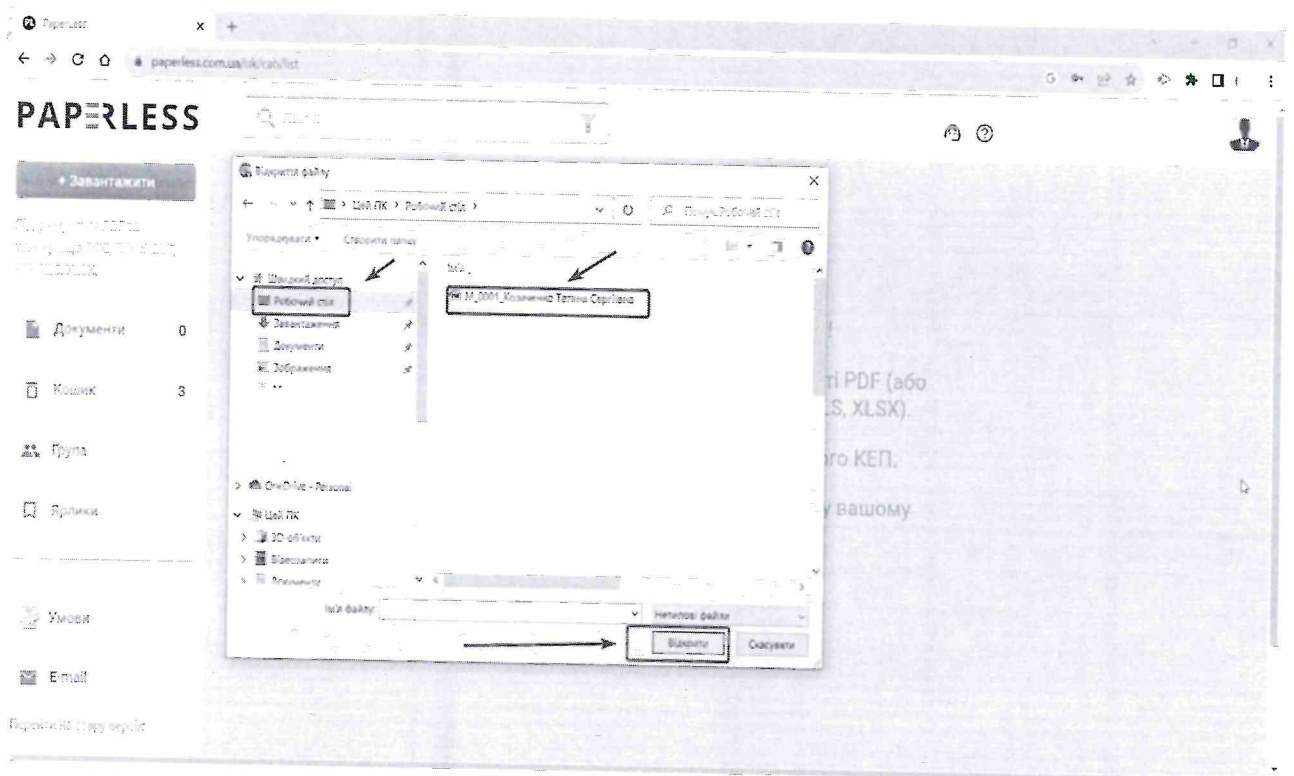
Paperless

paperless.com.ua/uk/cab/list

PAPERLESS

+ Завантажити

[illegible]

Документи 0

Кошик 3

Група

Ярлики

Умови

Email

Перейти на стару версію

Відкрити файли

> Цей ПК > Робочий стіл >

Пошук: Робочий стіл

Упорядкувати ▾ Створити папку

Швидкий доступ

Робочий стіл

Завантаження

Документи

Зображення

Ім'я

M_0001_Козиненко Тетяна Сергіївна

OneDrive - Personal

Цей ПК

3D-об'єкти

Відеозаписи

Документи

Ім'я файлу:

Настроювані файли

Відкрити

Скасувати

ті PDF (або
LS, XLSX).

го КЕП.

у вашому